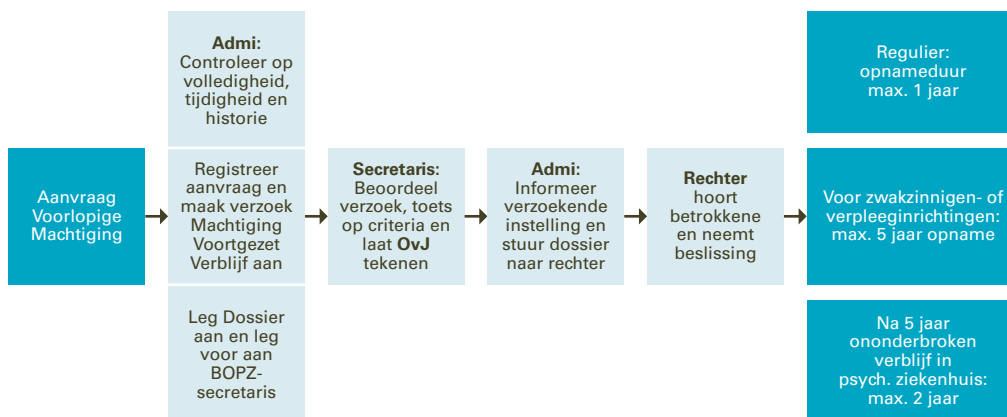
Aanvraag Voorlopige Machtiging

Admi: Controleer op volledigheid, tijdigheid en historie

Registreer aanvraag en maak verzoek Machtiging Voortgezet Verblijf aan

Leg Dossier aan en leg voor aan BOPZ-secretaris

Secretaris: Beoordeel verzoek, toets op criteria en laat OvJ tekenen

Admi: Informeer verzoekende instelling en stuur dossier naar rechter

Rechter hoort betrokkene en neemt beslissing

Regulier: opnameduur max. 1 jaar

Voor zwakzinnigen- of verpleeginrichtingen: max. 5 jaar opname

Na 5 jaar ononderbroken verblijf in psych. ziekenhuis: max. 2 jaar